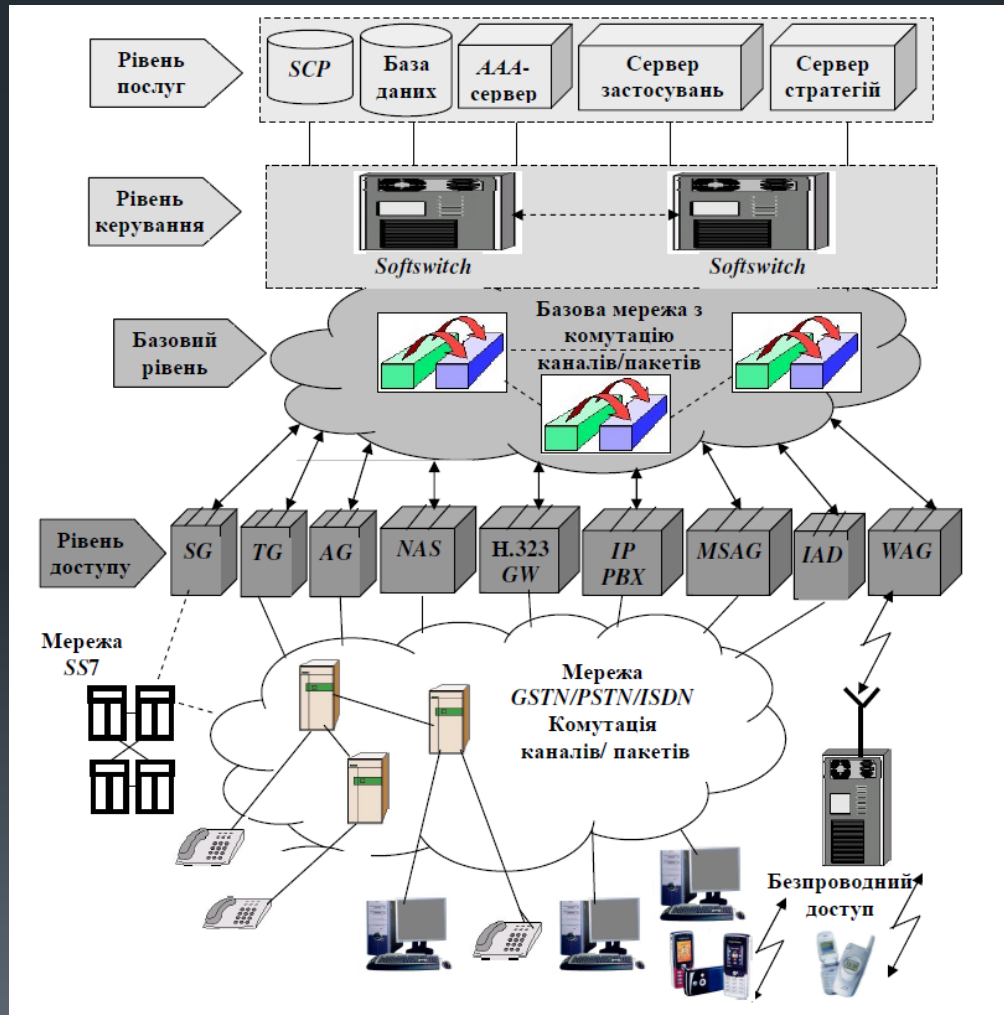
Рівень послуг

SCP

База даних

AAA-сервер

Сервер застосувань

Сервер стратегій

Рівень керування

Softswitch

Softswitch

Базовий рівень

Базова мережа з комутацію каналів/пакетів

Рівень доступу

SG

TG

AG

NAS

H.323 GW

IP PBX

MSAG

IAD

WAG

Мережа SS7

Мережа GSTN/PSTN/ISDN Комутація каналів/ пакетів

Безпроводний доступ